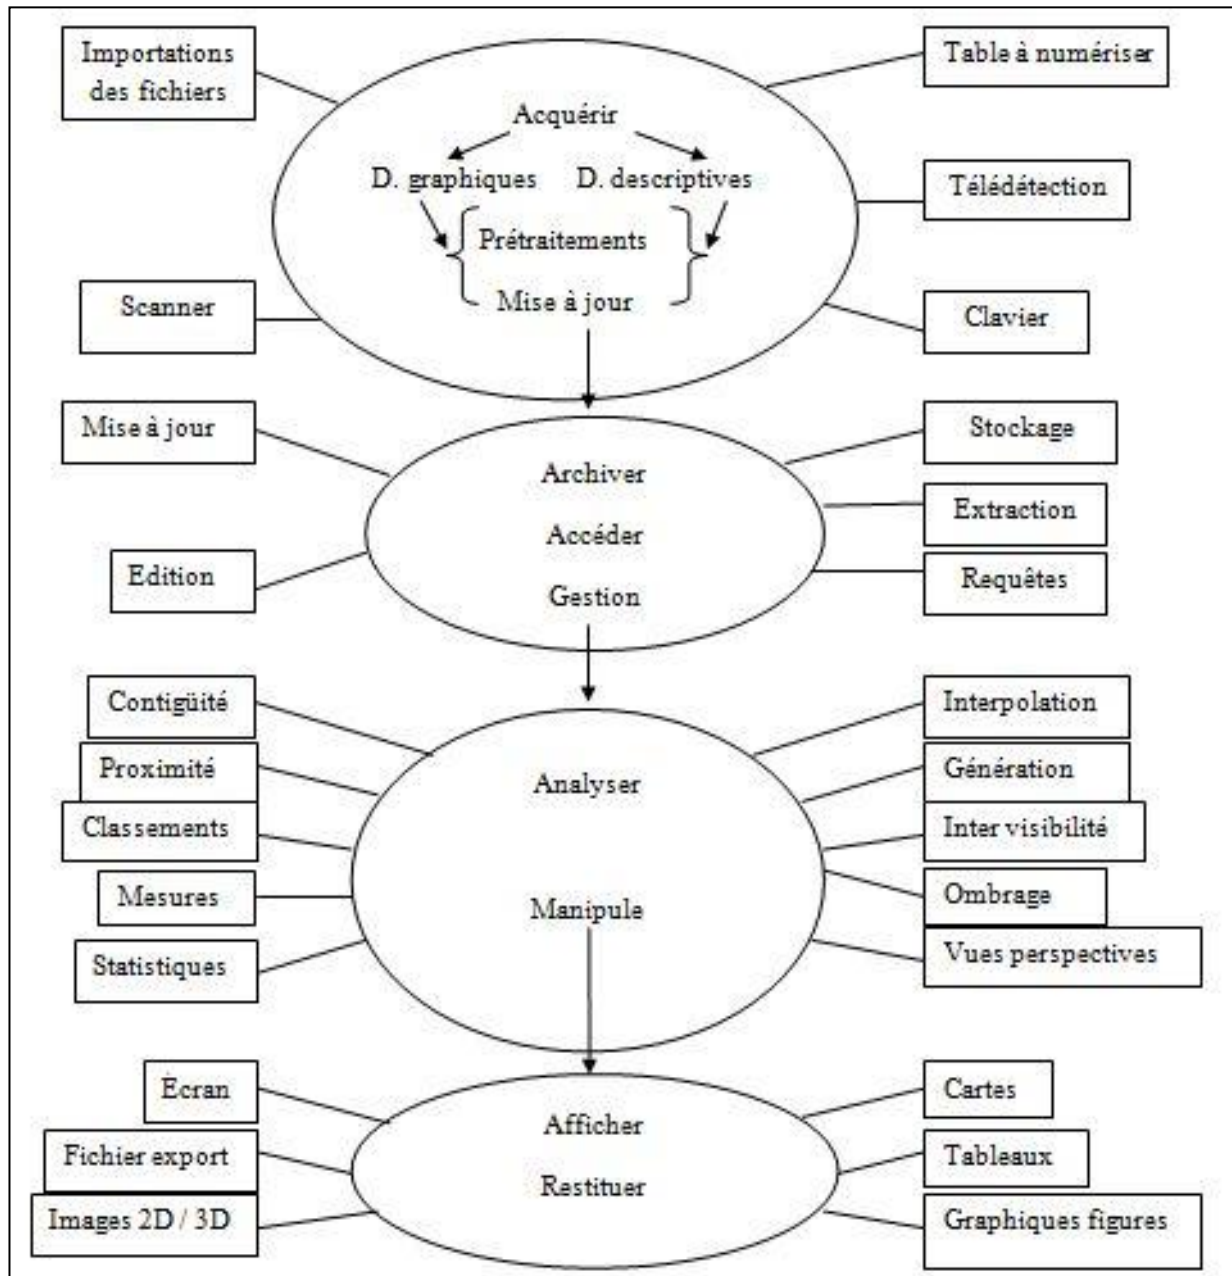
Importations des fichiers

Table à numériser

Acquérir

D. graphiques

D. descriptives

Prétraitements

Mise à jour

Télédétection

Scanner

Clavier

Mise à jour

Stockage

Archiver

Accéder

Gestion

Extraction

Edition

Requêtes

Contigüité

Interpolation

Proximité

Analyser

Génération

Classements

Inter visibilité

Mesures

Manipule

Ombrage

Statistiques

Vues perspectives

Ecran

Cartes

Afficher

Fichier export

Tableaux

Restituer

Images 2D / 3D

Graphiques figures